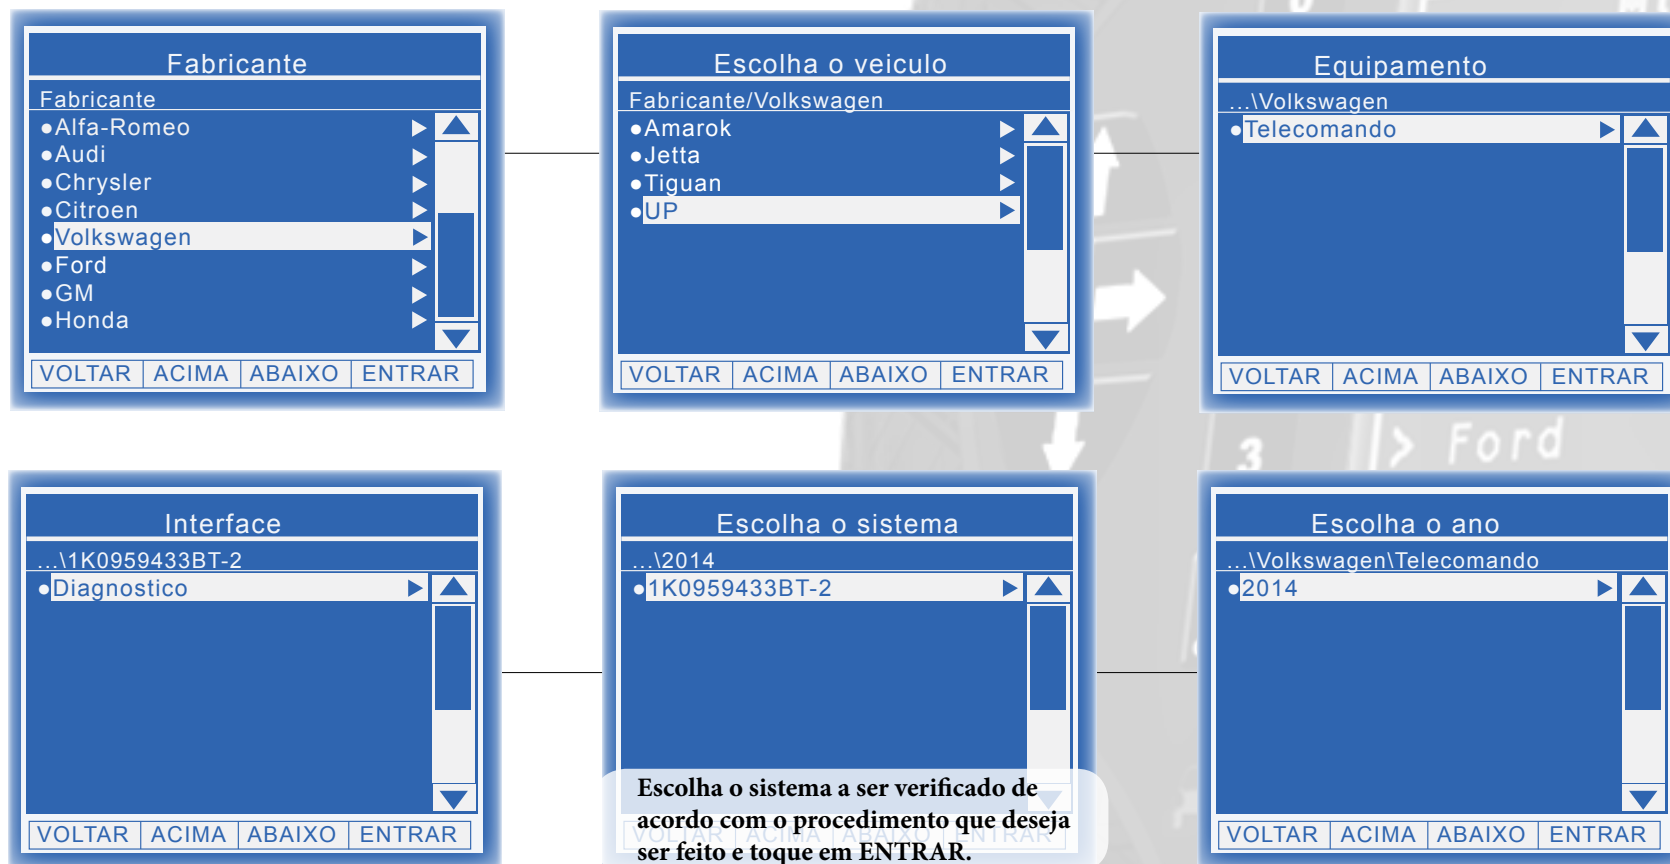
Fabricante
Fabricante
●Alfa-Romeo
●Audi
●Chrysler
●Citroen
●Volkswagen
●Ford
●GM
●Honda
VOLTAR ACIMA ABAIXO ENTRAR

Escolha o veiculo
Fabricante/Volkswagen
●Amarok
●Jetta
●Tiguan
●UP
VOLTAR ACIMA ABAIXO ENTRAR

Equipamento
...\Volkswagen
●Telecomando
VOLTAR ACIMA ABAIXO ENTRAR

3 Ford

Interface
...\1K0959433BT-2
●Diagnostico
VOLTAR ACIMA ABAIXO ENTRAR

Escolha o sistema
...\2014
●1K0959433BT-2
VOLTAR ACIMA ABAIXO ENTRAR

Escolha o sistema a ser verificado de acordo com o procedimento que deseja ser feito e toque em ENTRAR.

Escolha o ano
...\Volkswagen\Telecomando
●2014
VOLTAR ACIMA ABAIXO ENTRAR